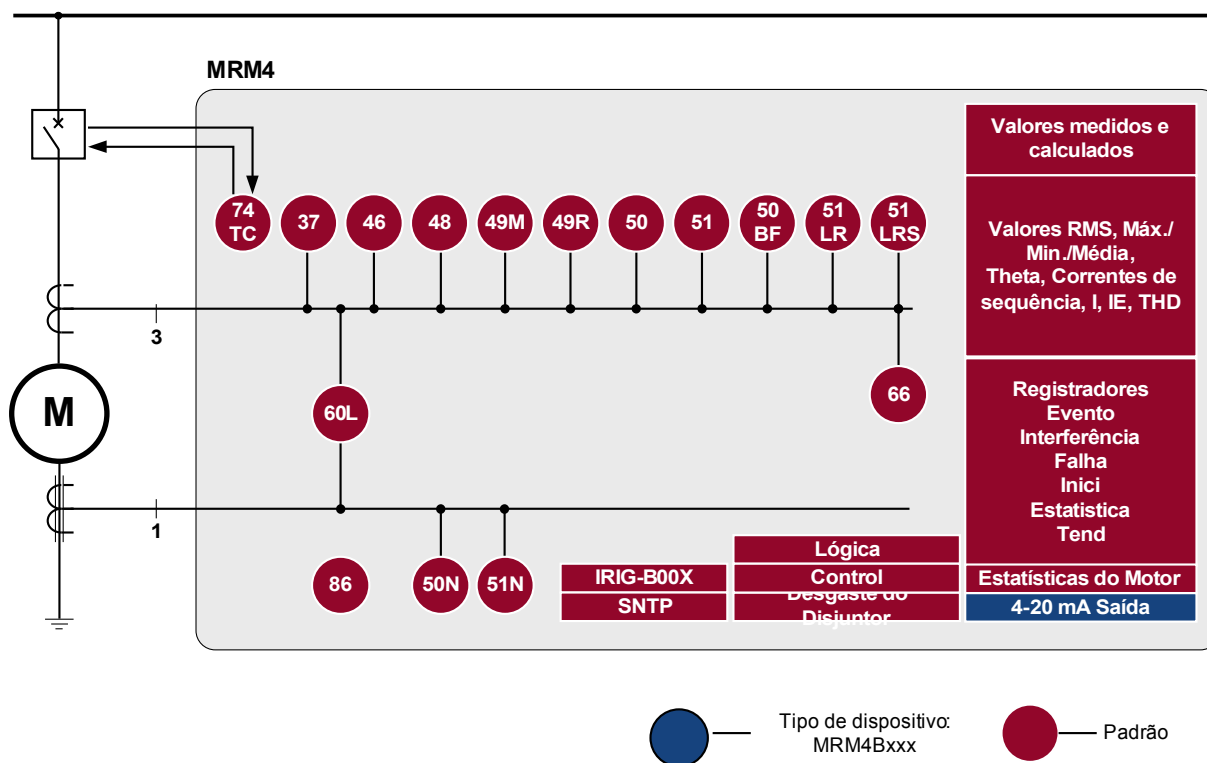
MRM4

Valores medidos e calculados

74 TC
37
46
48
49M
49R
50
51
50 BF
51 LR
51 LRS

Valores RMS, Máx./ Min./Média, Theta, Correntes de sequência, I, IE, THD

3

M

60L

66

Registradores
Evento
Interferência
Falha
Inici
Estatistica
Tend

1

Lógica
IRIG-B00X
Control
Estatísticas do Motor
86
50N
51N
SNTP
Desgaste do Disjuntor
4-20 mA Saída

Tipo de dispositivo: MRM4Bxxx

Padrão